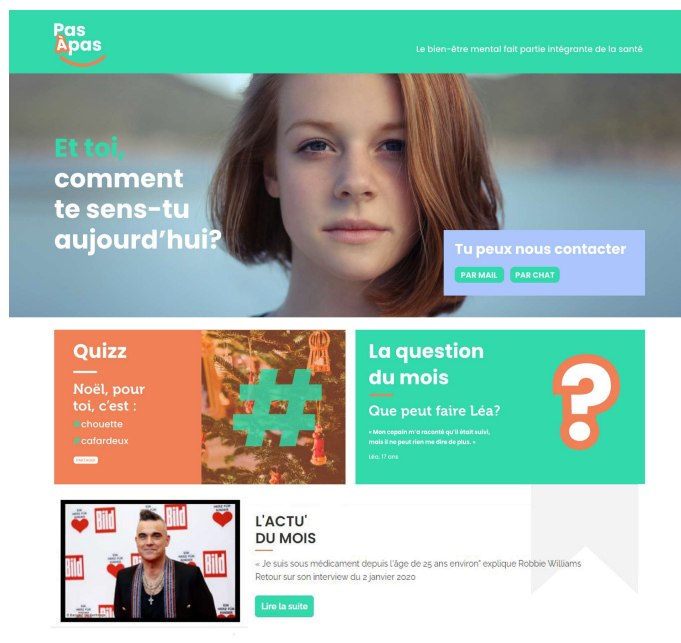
Pas À pas

Le bien-être mental fait partie intégrante de la santé

Et toi, comment te sens-tu aujourd'hui?

Tu peux nous contacter

PAR MAIL PAR CHAT

Quizz

Noël, pour toi, c'est :

chouette

cafardeux

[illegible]

La question du mois

Que peut faire Léa?

« Mon copain m'a raconté qu'il était suivi, mais il ne peut rien me dire de plus. »

Léa, 17 ans

L'ACTU' DU MOIS

« Je suis sous médicament depuis l'âge de 25 ans environ" explique Robbie Williams
Retour sur son interview du 2 janvier 2020

Lire la suite

Bild Bild Bild Bild Bild